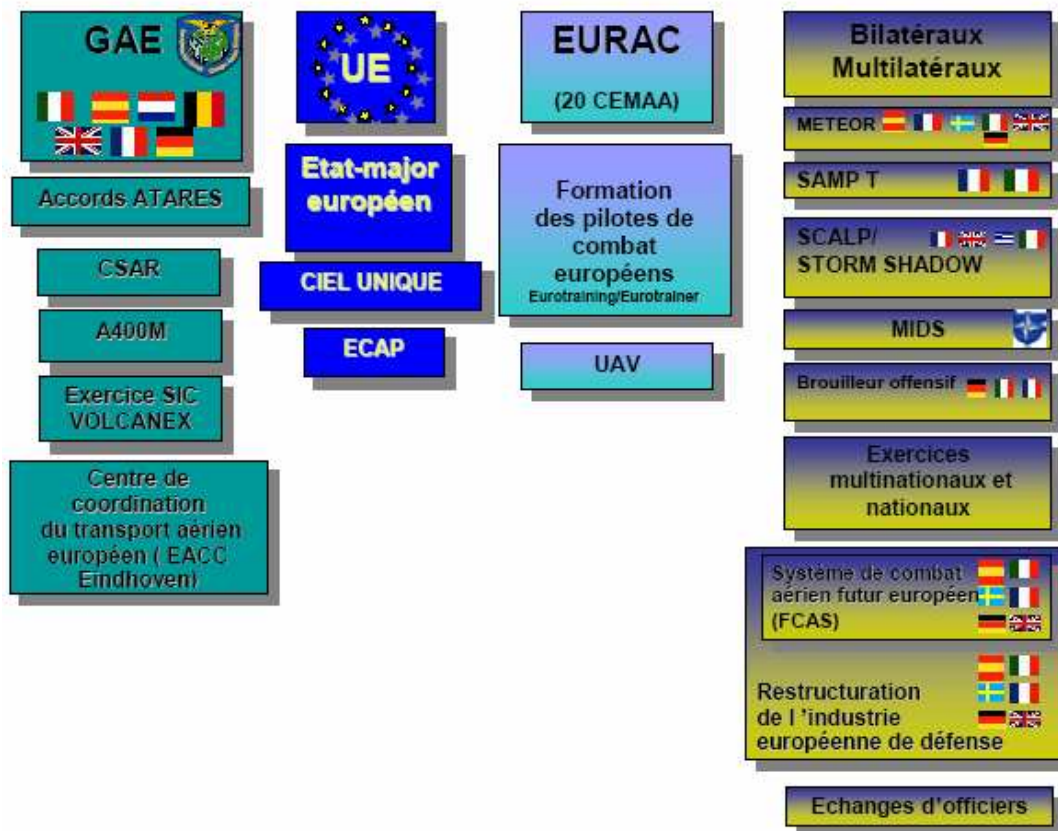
GAE

Accords ATARES

CSAR

A400M

Exercice SIC VOLCANEX

Centre de coordination du transport aérien européen ( EACC Eindhoven)

UE

Etat-major européen

CIEL UNIQUE

ECAP

EURAC

(20 CEMAA)

Formation des pilotes de combat européens
Eurotraining/Eurotrainer

UAV

Bilatéraux Multilatéraux

METEOR

SAMP T

SCALP/ STORM SHADOW

MIDS

Brouilleur offensif

Exercices multinationaux et nationaux

Système de combat aérien futur européen (FCAS)

Restructuration de l 'industrie européenne de défense

Echanges d'officiers